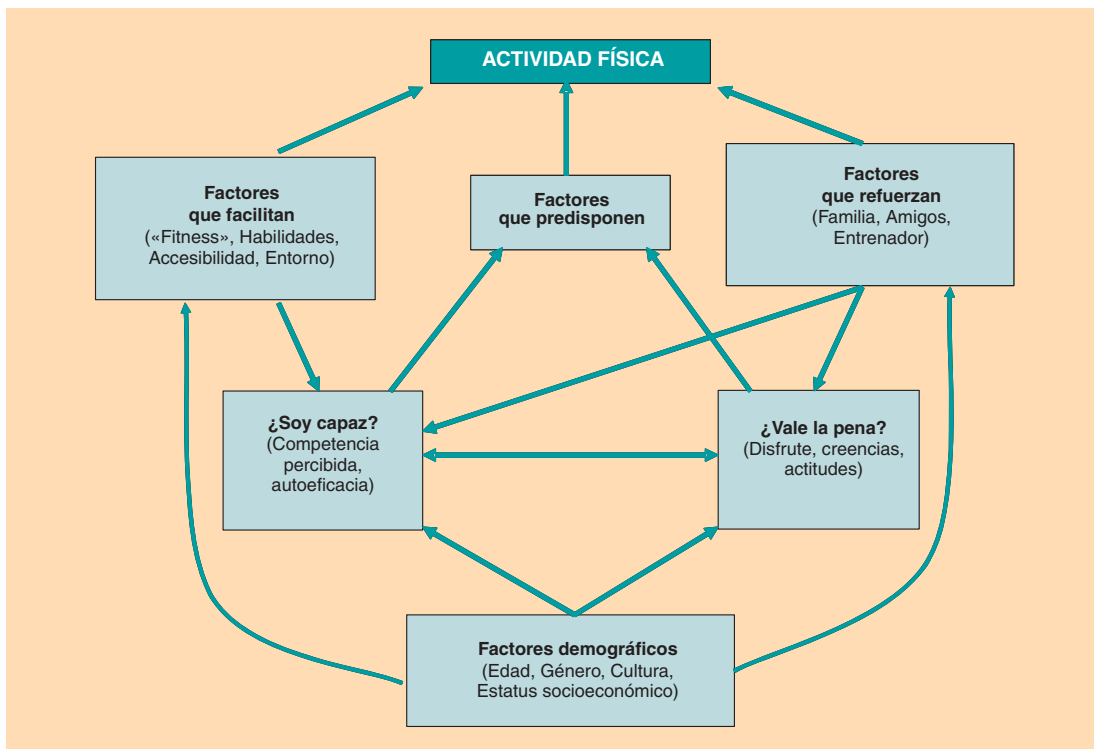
ACTIVIDAD FÍSICA

Factores que facilitan
(«Fitness», Habilidades, Accesibilidad, Entorno)

Factores que predisponen

Factores que refuerzan
(Familia, Amigos, Entrenador)

¿Soy capaz?
(Competencia percibida, autoeficacia)

¿Vale la pena?
(Disfrute, creencias, actitudes)

Factores demográficos
(Edad, Género, Cultura, Estatus socioeconómico)